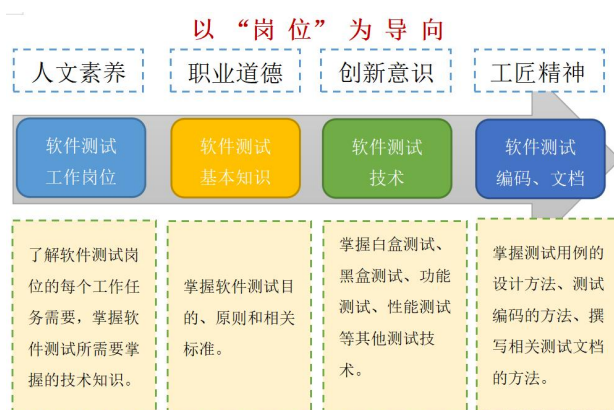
以“岗位”为导向

人文素养

职业道德

创新意识

工匠精神

软件测试
工作岗位

软件测试
基本知识

软件测试
技术

软件测试
编码、文档

了解软件测试岗位的每个工作任务需要，掌握软件测试所需要掌握的技术知识。

掌握软件测试目的、原则和相关标准。

掌握白盒测试、黑盒测试、功能测试、性能测试等其他测试技术。

掌握测试用例的设计方法、测试编码的方法、撰写相关测试文档的方法。